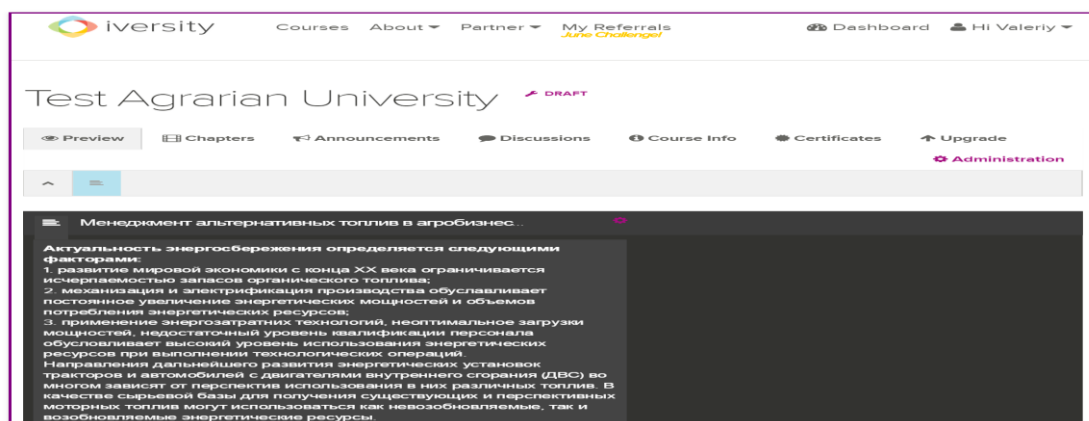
iversity Courses About Partner My Referrals June Challenge! Dashboard Hi Valeriy

Test Agrarian University DRAFT

Preview Chapters Announcements Discussions Course Info Certificates Upgrade

Administration

Менеджмент альтернативных топлив в агробизнес...

Актуальность энергосбережения определяется следующими факторами:
1. развитие мировой экономики с конца XX века ограничивается исчерпаемостью запасов органического топлива;
2. механизация и электрификация производства обуславливает постоянное увеличение энергетических мощностей и объемов потребления энергетических ресурсов;
3. применение энергозатратних технологий, неоптимальное загрузки мощностей, недостаточный уровень квалификации персонала обусловливает высокий уровень использования энергетических ресурсов при выполнении технологических операций.
Направления дальнейшего развития энергетических установок тракторов и автомобилей с двигателями внутреннего сгорания (ДВС) во многом зависят от перспектив использования в них различных топлив. В качестве сырьевой базы для получения существующих и перспективных моторных топлив могут использоваться как невозобновляемые, так и возобновляемые энергетические ресурсы.